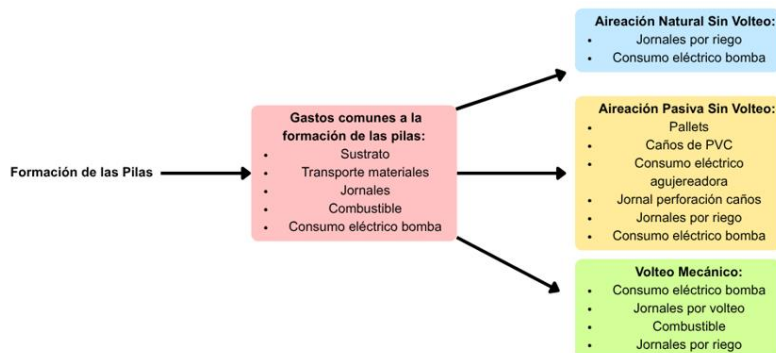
Formación de las Pilas

Gastos comunes a la formación de las pilas:
- Sustrato
- Transporte materiales
- Jornales
- Combustible
- Consumo eléctrico bomba

Aireación Natural Sin Volteo:
- Jornales por riego
- Consumo eléctrico bomba

Aireación Pasiva Sin Volteo:
- Pallets
- Caños de PVC
- Consumo eléctrico agujereadora
- Jornal perforación caños
- Jornales por riego
- Consumo eléctrico bomba

Volteo Mecánico:
- Consumo eléctrico bomba
- Jornales por volteo
- Combustible
- Jornales por riego